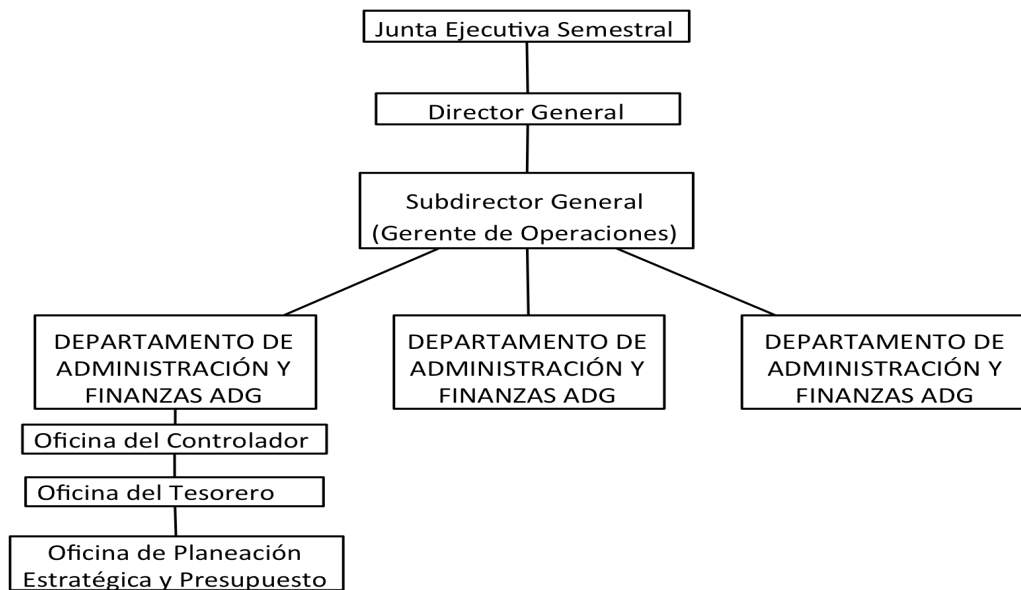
Junta Ejecutiva Semestral

Director General

Subdirector General
(Gerente de Operaciones)

DEPARTAMENTO DE ADMINISTRACIÓN Y FINANZAS ADG

DEPARTAMENTO DE ADMINISTRACIÓN Y FINANZAS ADG

DEPARTAMENTO DE ADMINISTRACIÓN Y FINANZAS ADG

Oficina del Controlador

Oficina del Tesorero

Oficina de Planeación Estratégica y Presupuesto